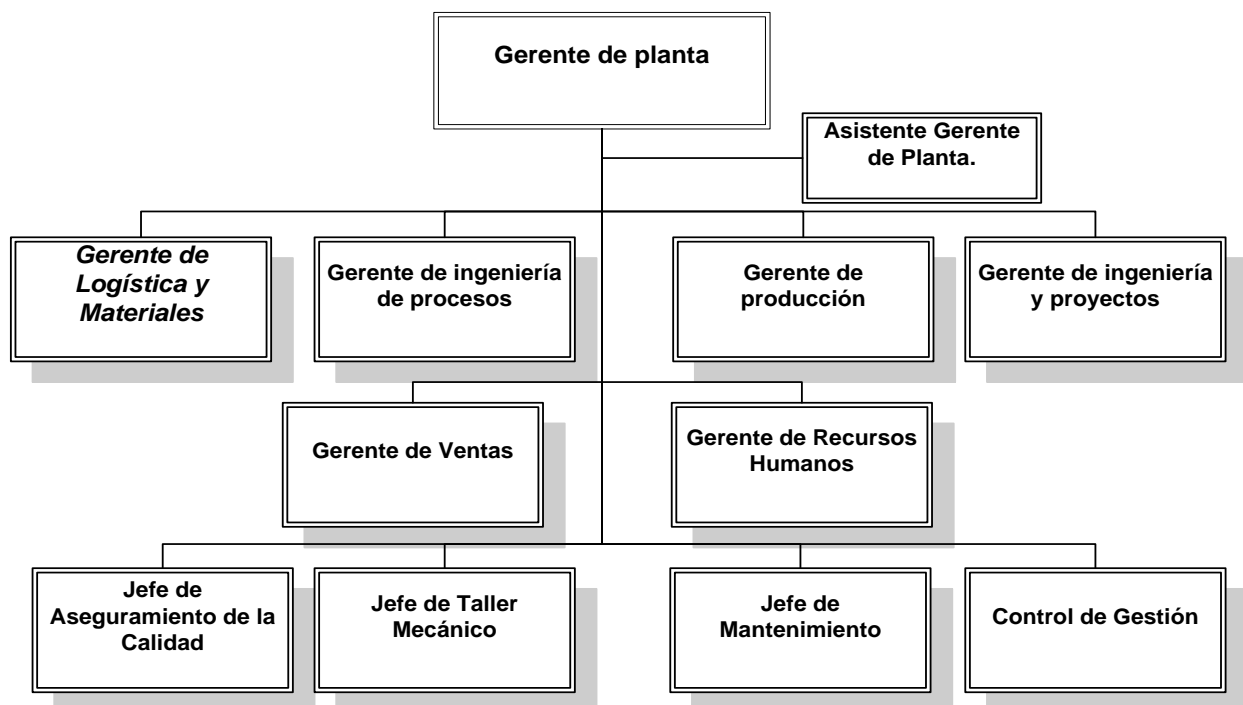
Gerente de planta

Asistente Gerente de Planta.

Gerente de Logística y Materiales

Gerente de ingeniería de procesos

Gerente de producción

Gerente de ingeniería y proyectos

Gerente de Ventas

Gerente de Recursos Humanos

Jefe de Aseguramiento de la Calidad

Jefe de Taller Mecánico

Jefe de Mantenimiento

Control de Gestión